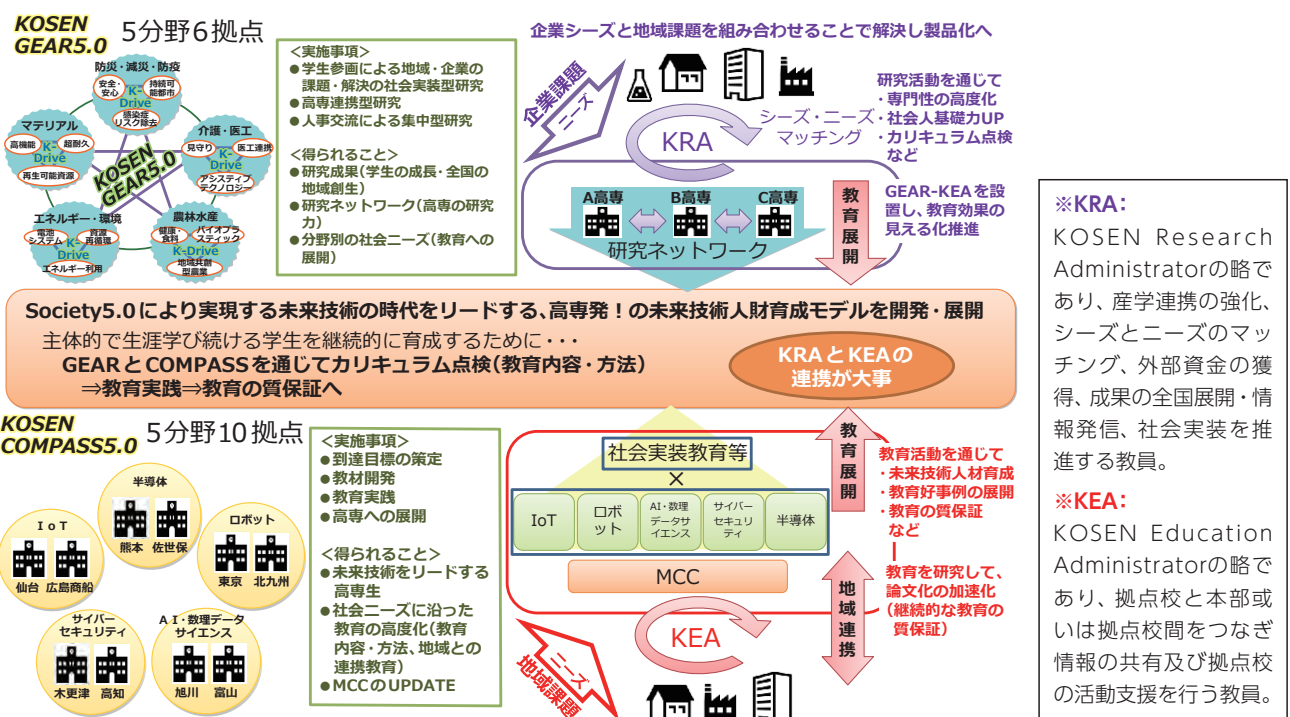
KOSEN GEAR5.0 5分野6拠点

防災・減災・防疫
安全・安心
持続可能都市
K-Drive
感染症リスク除去
マテリアル
高機能
超耐久
K-Drive
再生可能資源
介護・医工
見守り
医工連携
K-Drive
アシスティブテクノロジー
KOSEN GEAR5.0
エネルギー・環境
電池システム
資源再循環
K-Drive
エネルギー利用
農林水産
健康・食料
バイオプラスティック
K-Drive
地域共創型農業

<実施事項>
●学生参画による地域・企業の課題・解決の社会実装型研究
●高専連携型研究
●人事交流による集中型研究

<得られること>
●研究成果(学生の成長・全国の地域創生)
●研究ネットワーク(高専の研究力)
●分野別の社会ニーズ(教育への展開)

企業シーズと地域課題を組み合わせることで解決し製品化へ
企業課題
ニーズ
KRA
シーズ・ニーズ・マッチング
研究活動を通じて
・専門性の高度化
・社会人基礎力UP
・カリキュラム点検
など
A高専
B高専
C高専
研究ネットワーク
教育展開
GEAR-KEAを設置し、教育効果の見える化推進

Society5.0により実現する未来技術の時代をリードする、高専発!の未来技術人財育成モデルを開発・展開
主体的で生涯学び続ける学生を継続的に育成するために・・・
GEARとCOMPASSを通じてカリキュラム点検(教育内容・方法)
⇒教育実践⇒教育の質保証へ
KRAとKEAの連携が大事

KOSEN COMPASS5.0 5分野10拠点
半導体
熊本 佐世保
IoT
仙台 広島商船
ロボット
東京 北九州
サイバーセキュリティ
木更津 高知
AI・数理データサイエンス
旭川 富山

<実施事項>
●到達目標の策定
●教材開発
●教育実践
●高専への展開

<得られること>
●未来技術をリードする高専生
●社会ニーズに沿った教育の高度化(教育内容・方法、地域との連携教育)
●MCCのUPDATE

社会実装教育等
×
IoT
ロボット
AI・数理データサイエンス
サイバーセキュリティ
半導体
MCC
KEA
ニーズ
地域課題
教育展開
地域連携
教育活動を通じて
・未来技術人材育成
・教育好事例の展開
・教育の質保証
など
教育を研究して、論文化の加速化(継続的な教育の質保証)

※KRA:
KOSEN Research Administratorの略であり、産学連携の強化、シーズとニーズのマッチング、外部資金の獲得、成果の全国展開・情報発信、社会実装を推進する教員。
※KEA:
KOSEN Education Administratorの略であり、拠点校と本部或いは拠点校間をつなぎ情報の共有及び拠点校の活動支援を行う教員。